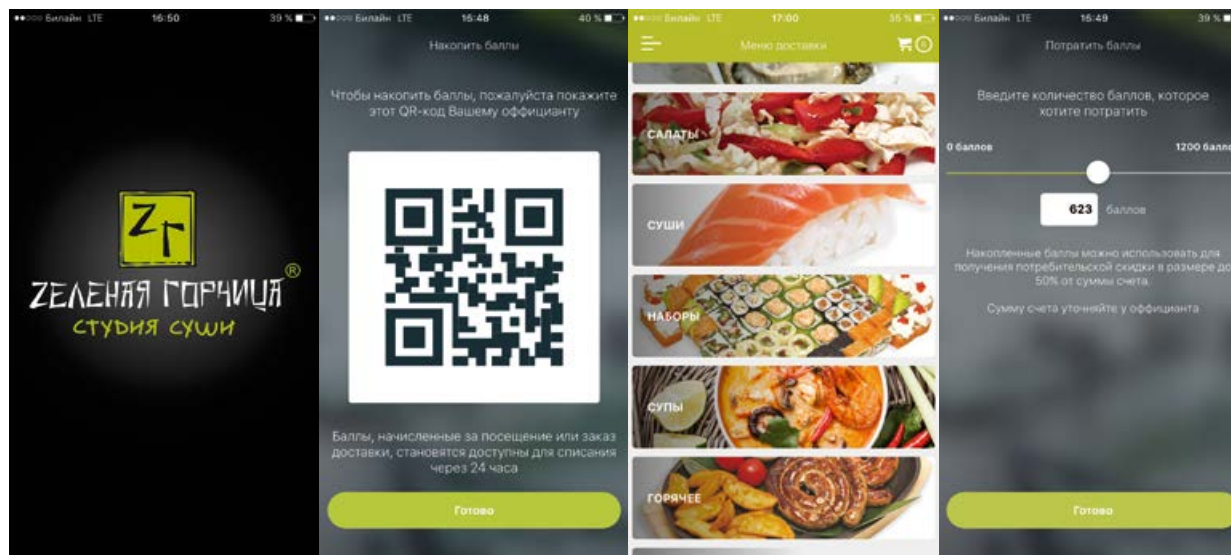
Билайн LTE 16:50 39 %

ZГ

ZЕЛЕНАЯ ГОРЧИЦА®

СТУДИЯ СУШИ

Билайн LTE 16:48 40 %

Накопить баллы

Чтобы накопить баллы, пожалуйста покажите этот QR-код Вашему официанту

Баллы, начисленные за посещение или заказ доставки, становятся доступны для списания через 24 часа

Готово

Билайн LTE 17:00 35 %

Меню доставки

0

САЛАТЫ

СУШИ

НАБОРЫ

СУПЫ

ГОРЯЧЕЕ

Билайн LTE 16:49 39 %

Потратить баллы

Введите количество баллов, которое хотите потратить

0 баллов

1200 балл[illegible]

623 баллов

Накопленные баллы можно использовать для получения потребительской скидки в размере до 50% от суммы счета.

Сумму счета уточняйте у официанта

Готово